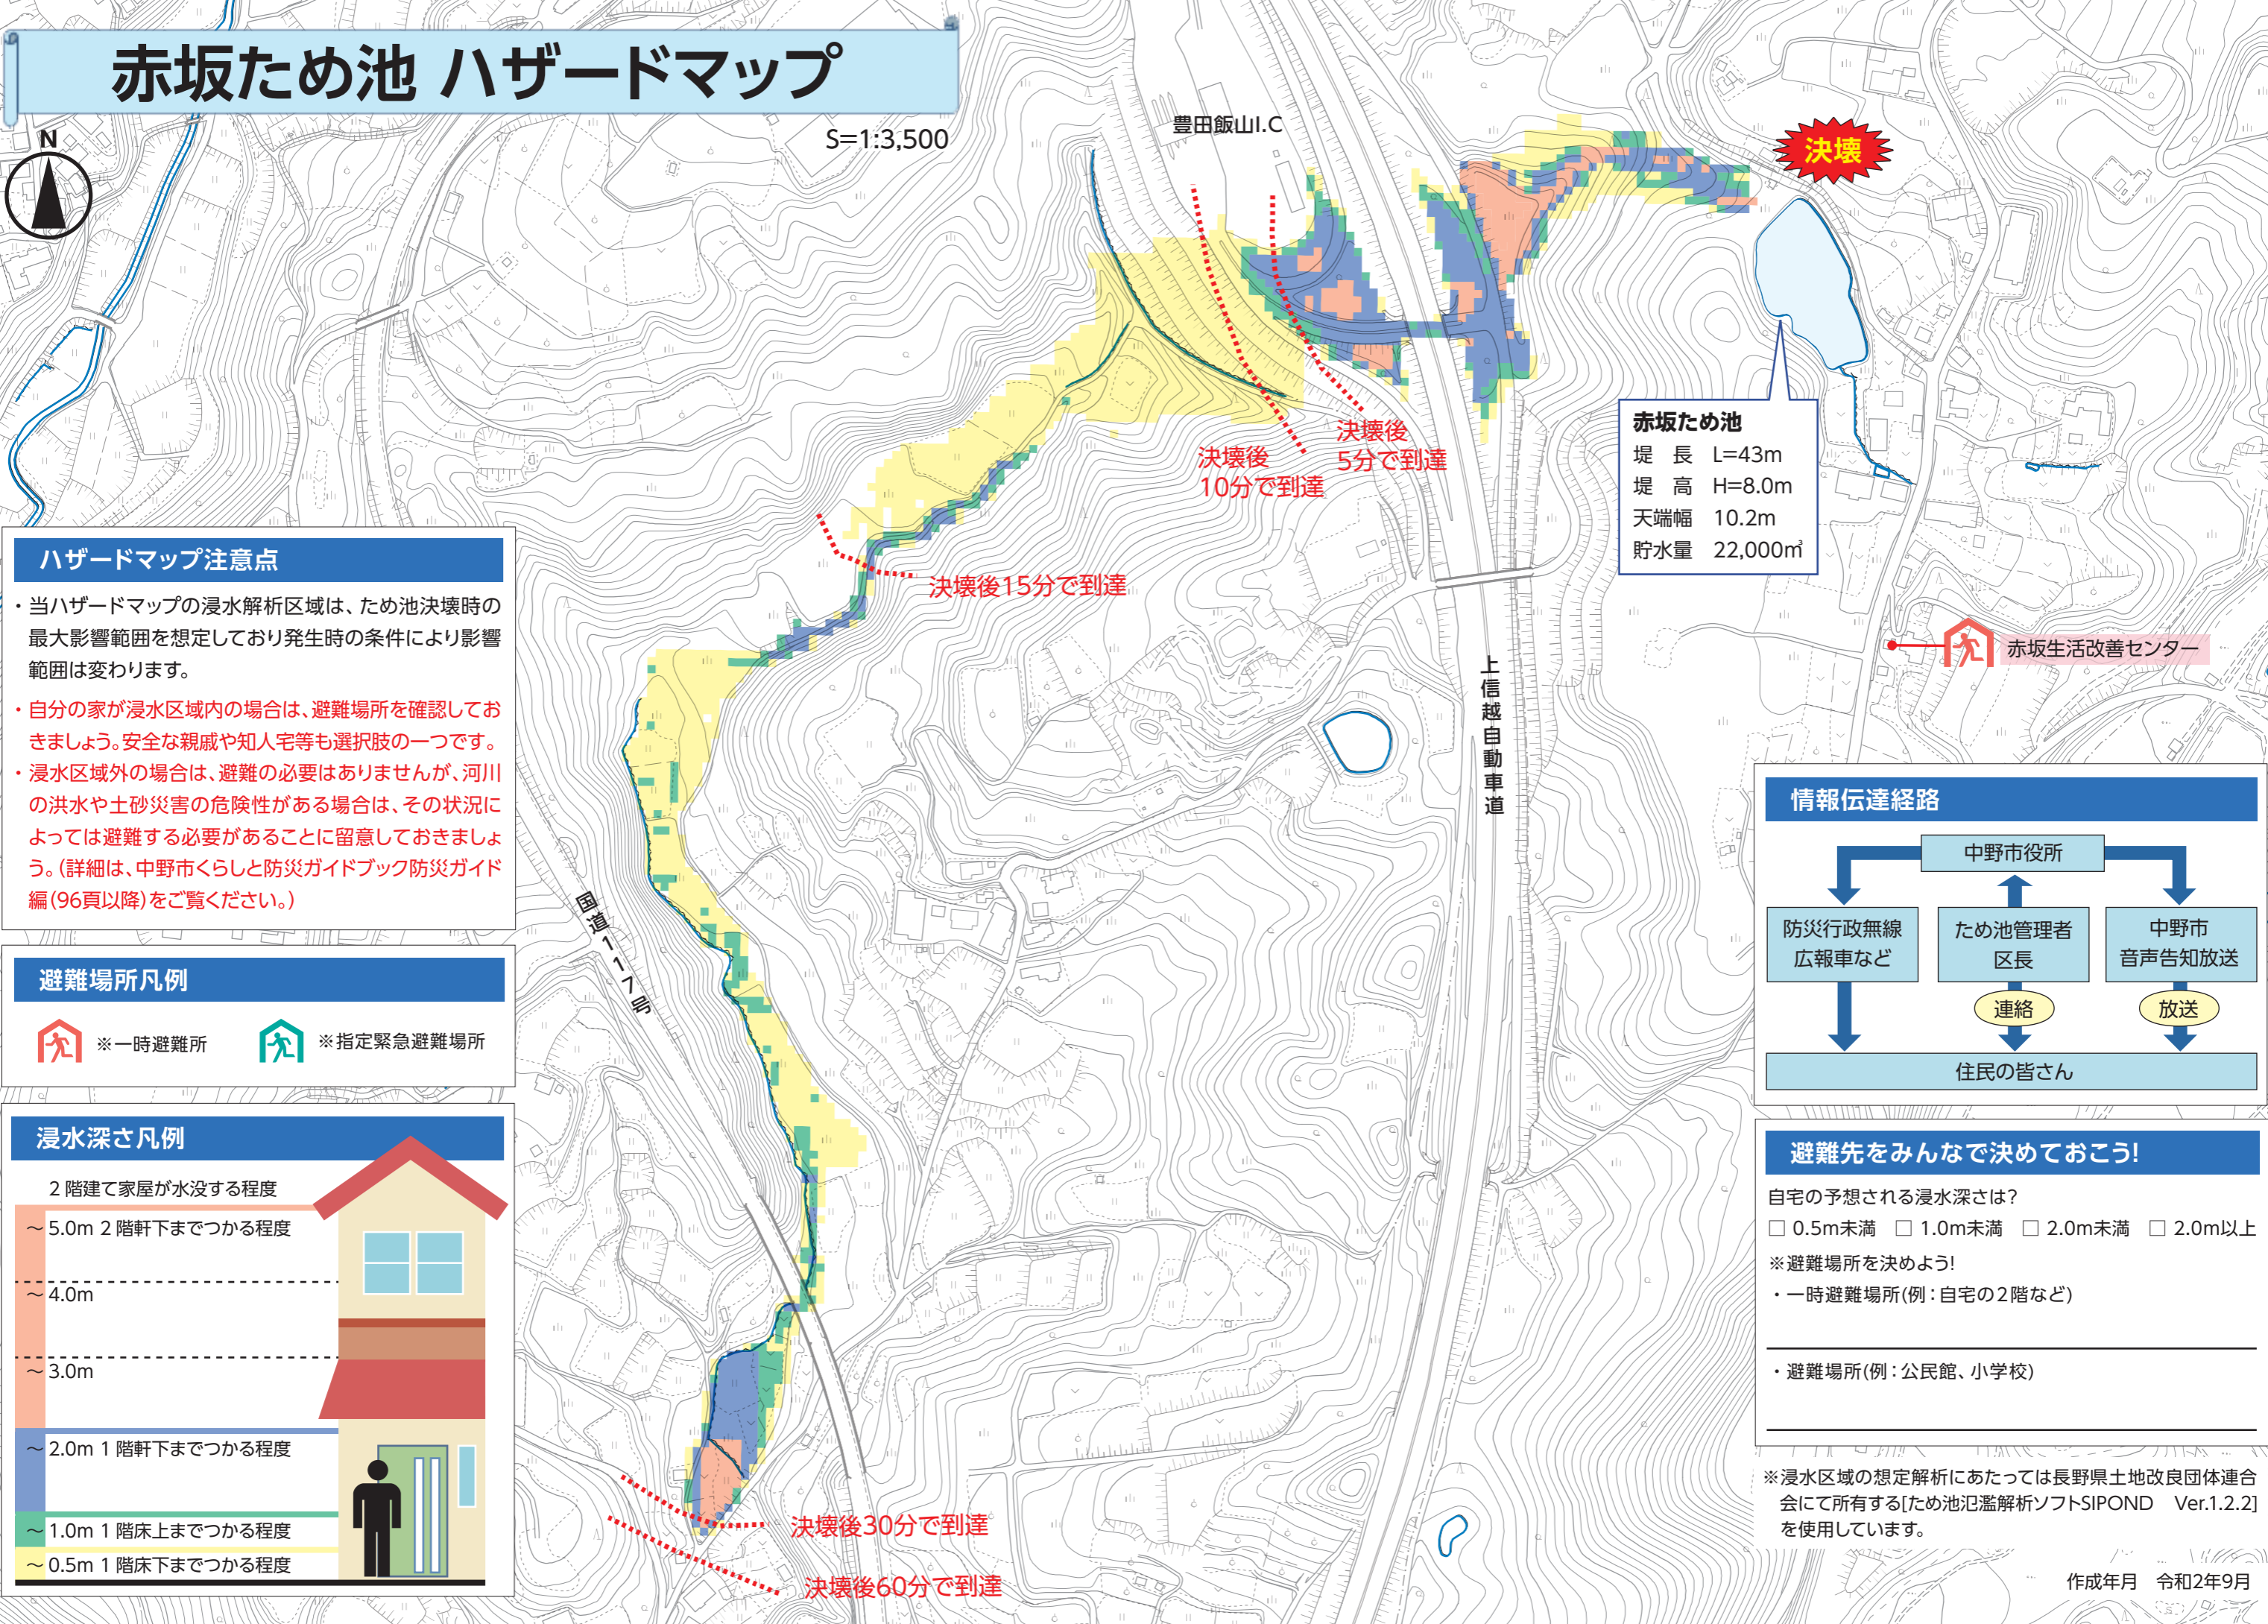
赤坂ため池 ハザードマップ

N

S=1:3,500

豊田飯山I.C

決壊

決壊後
5分で到達

決壊後
10分で到達

決壊後15分で到達

赤坂ため池
堤　長　L=43m
堤　高　H=8.0m
天端幅　10.2m
貯水量　22,000㎥

赤坂生活改善センター

上信越自動車道

国道117号

ハザードマップ注意点
・当ハザードマップの浸水解析区域は、ため池決壊時の最大影響範囲を想定しており発生時の条件により影響範囲は変わります。
・自分の家が浸水区域内の場合は、避難場所を確認しておきましょう。安全な親戚や知人宅等も選択肢の一つです。
・浸水区域外の場合は、避難の必要はありませんが、河川の洪水や土砂災害の危険性がある場合は、その状況によっては避難する必要があることに留意しておきましょう。(詳細は、中野市くらしと防災ガイドブック防災ガイド編(96頁以降)をご覧ください。)

避難場所凡例
※一時避難所　※指定緊急避難場所

浸水深さ凡例
2階建て家屋が水没する程度
～5.0m 2階軒下までつかる程度
～4.0m
～3.0m
～2.0m 1階軒下までつかる程度
～1.0m 1階床上までつかる程度
～0.5m 1階床下までつかる程度

情報伝達経路
中野市役所
防災行政無線
広報車など
ため池管理者
区長
中野市
音声告知放送
連絡
放送
住民の皆さん

避難先をみんなで決めておこう!
自宅の予想される浸水深さは?
□ 0.5m未満　□ 1.0m未満　□ 2.0m未満　□ 2.0m以上
※避難場所を決めよう!
・一時避難場所(例：自宅の2階など)
・避難場所(例：公民館、小学校)

決壊後30分で到達

決壊後60分で到達

※浸水区域の想定解析にあたっては長野県土地改良団体連合会にて所有する[ため池氾濫解析ソフトSIPOND　Ver.1.2.2]を使用しています。

作成年月　令和2年9月